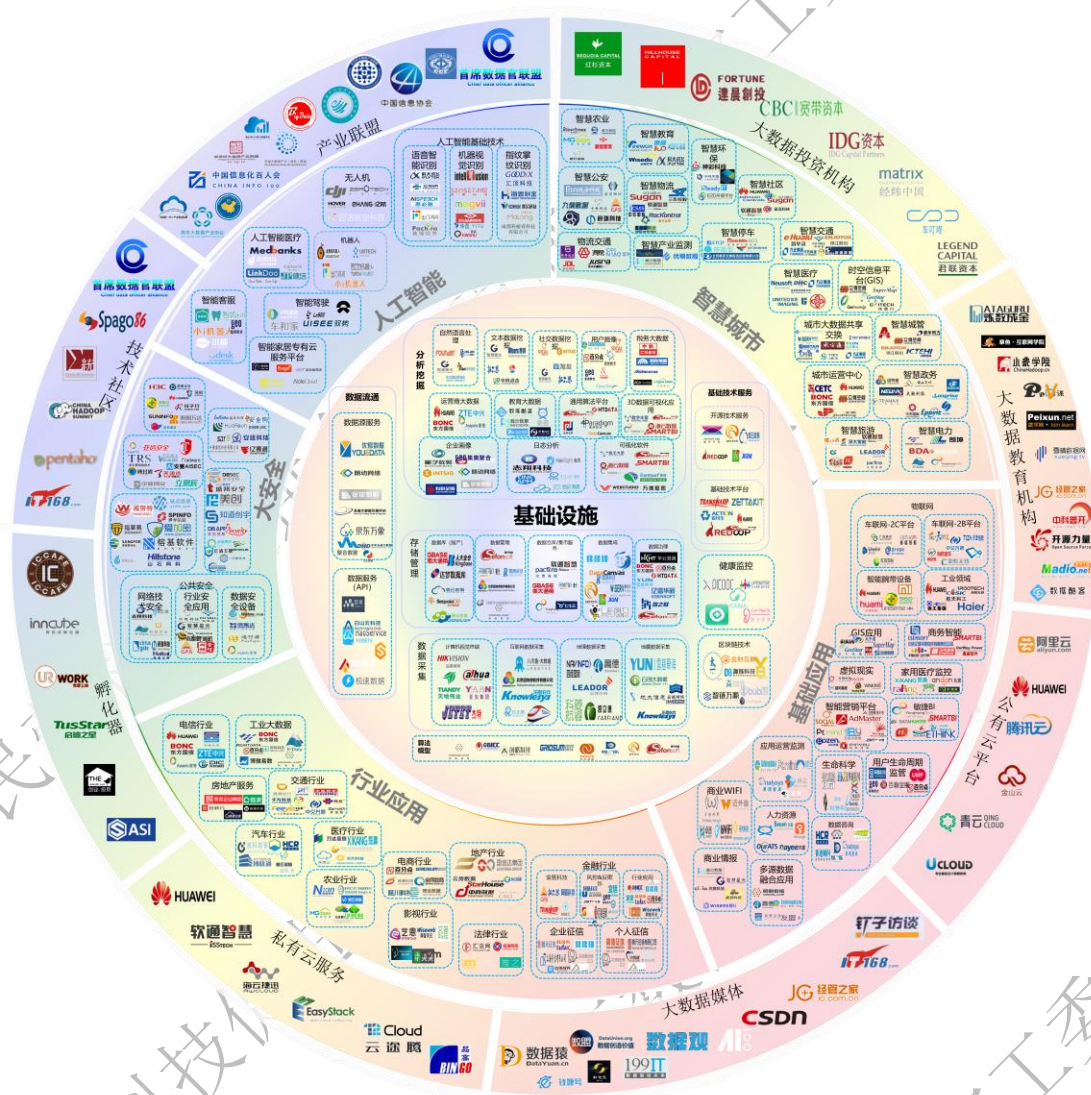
首席数据官联盟
中国信息协会
产业联盟
中国信息化百人会
CHINA INFO 100
首席数据官联盟
Spago BI
技术社区
CHINA HADOOP SUMMIT
pentaho
IT168.com
ICCAFE
innocube
UR WORK
TusStar 启迪之星
孵化器
THE
ASI
HUAWEI
软通智慧
ISSTECH
私有云服务
海云捷迅
EasyStack
Cloud 云途腾
BINGO

SEQUOIA CAPITAL 红杉资本
HILLHOUSE CAPITAL
FORTUNE 達晨創投
CBC 宽带资本
大数据投资机构
IDG资本
matrix 经纬中国
车可付
LEGEND CAPITAL 君联资本
炼数成金
小象学院
Peixun.net
大数据教育机构
JG 经管之家
中科普开
开源力量
Madio.net
数据酷客
阿里云
HUAWEI
腾讯云
公有云平台
金山云
青云 QINGCLOUD
UCLOUD
钉子访谈
IT168.com
JG 经管之家
CSDN
大数据媒体
数据观
数据猿 DataYuan.cn
199IT

人工智能
人工智能基础技术
语音智能识别
机器视觉识别
指纹掌纹识别
无人机
机器人
人工智能医疗
Medbanks
LinkDoc
智能客服
小i机器人
智能驾驶
UISEE 驭势
智能家居专有云服务平台

智慧城市
智慧农业
智慧教育
智慧环保
智慧公安
智慧物流
智慧社区
物流交通
智慧产业监测
智慧停车
智慧交通
智慧医疗
时空信息平台(GIS)
城市大数据共享交换
智慧城管
城市运营中心
智慧政务
智慧旅游
智慧电力

大安全
网络技术安全
公共安全
行业安全应用
数据安全设备

基础设施
分析挖掘
自然语言处理
文本数据挖掘
社交数据挖掘
用户画像
视频大数据
运营商大数据
教育大数据
通用算法平台
3D数据可视化
企业服务
日志分析
可视化软件
数据流通
数据源服务
数据服务(API)
存储管理
数据采集
基础技术服务
开源技术服务
基础技术平台
健康监控
区块链技术
算法模型

基础应用
物联网
车联网-2C平台
车联网-2B平台
智能嵌带设备
工业领域
GIS应用
商务智能
虚拟现实
家用医疗监控
智能营销平台
舆情
应用运营监测
生命科学
用户生命周期监管
商业WIFI
人力资源
数据咨询
商业情报
多源数据融合应用

行业应用
电信行业
工业大数据
房地产服务
交通行业
汽车行业
医疗行业
农业行业
电商行业
地产行业
金融行业
影视行业
法律行业
企业征信
个人征信